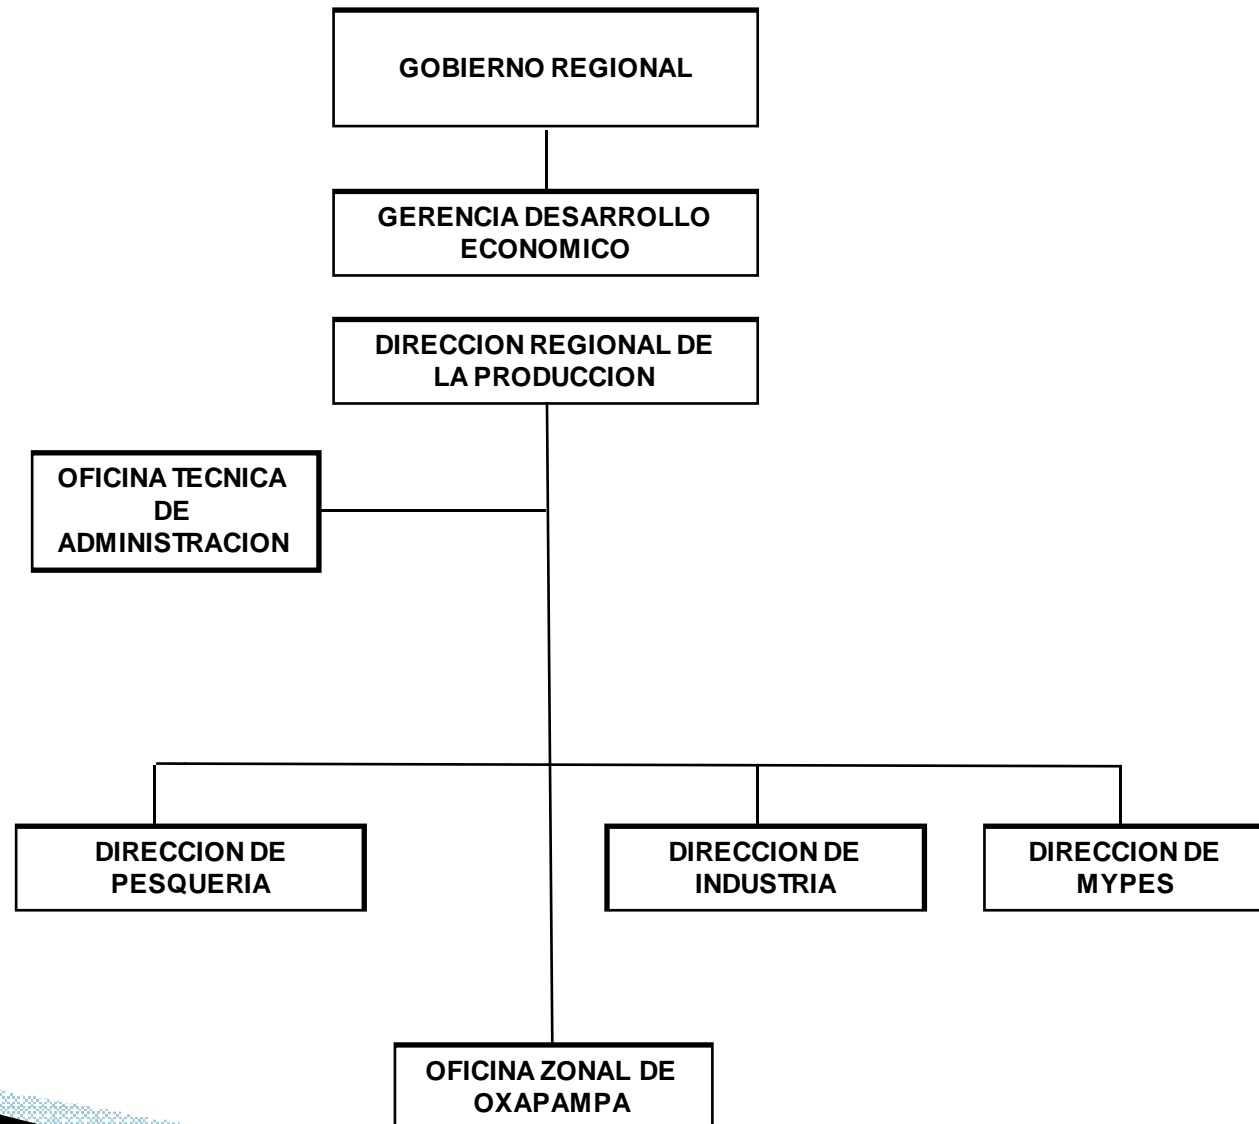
GOBIERNO REGIONAL

GERENCIA DESARROLLO ECONOMICO

DIRECCION REGIONAL DE LA PRODUCCION

OFICINA TECNICA DE ADMINISTRACION

DIRECCION DE PESQUERIA

DIRECCION DE INDUSTRIA

DIRECCION DE MYPES

OFICINA ZONAL DE OXAPAMPA